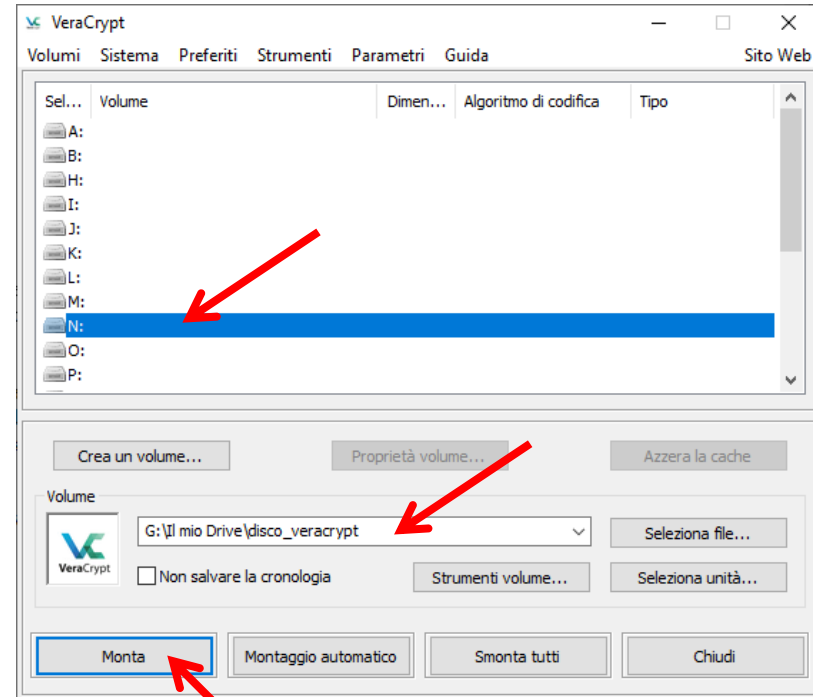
VeraCrypt

Volumi Sistema Preferiti Strumenti Parametri Guida Sito Web

| Sel... | Volume | Dimen... | Algoritmo di codifica | Tipo |
|---|---|---|---|---|
| A: | | | | |
| B: | | | | |
| H: | | | | |
| I: | | | | |
| J: | | | | |
| K: | | | | |
| L: | | | | |
| M: | | | | |
| N: | | | | |
| O: | | | | |
| P: | | | | |

Crea un volume... Proprietà volume... Azzera la cache

Volume

VeraCrypt

G:\Il mio Drive\disco_veracrypt

Seleziona file...

Non salvare la cronologia

Strumenti volume... Seleziona unità...

Monta Montaggio automatico Smonta tutti Chiudi